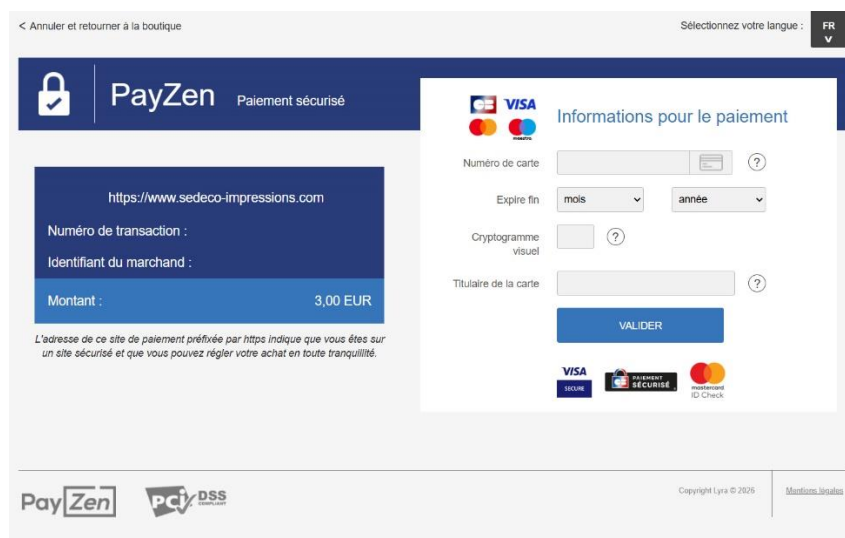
< Annuler et retourner à la boutique

Sélectionnez votre langue : FR

PayZen Paiement sécurisé

https://www.sedeco-impressions.com

Numéro de transaction :

Identifiant du marchand :

Montant : 3,00 EUR

L'adresse de ce site de paiement préfixée par https indique que vous êtes sur un site sécurisé et que vous pouvez régler votre achat en toute tranquillité.

CB VISA

Informations pour le paiement

Numéro de carte ?

Expire fin mois année

Cryptogramme visuel ?

Titulaire de la carte ?

VALIDER

VISA SECURE

PAIEMENT SÉCURISÉ

mastercard ID Check

PayZen

PCI DSS COMPLIANT

Copyright Lyra © 2026

Mentions légales